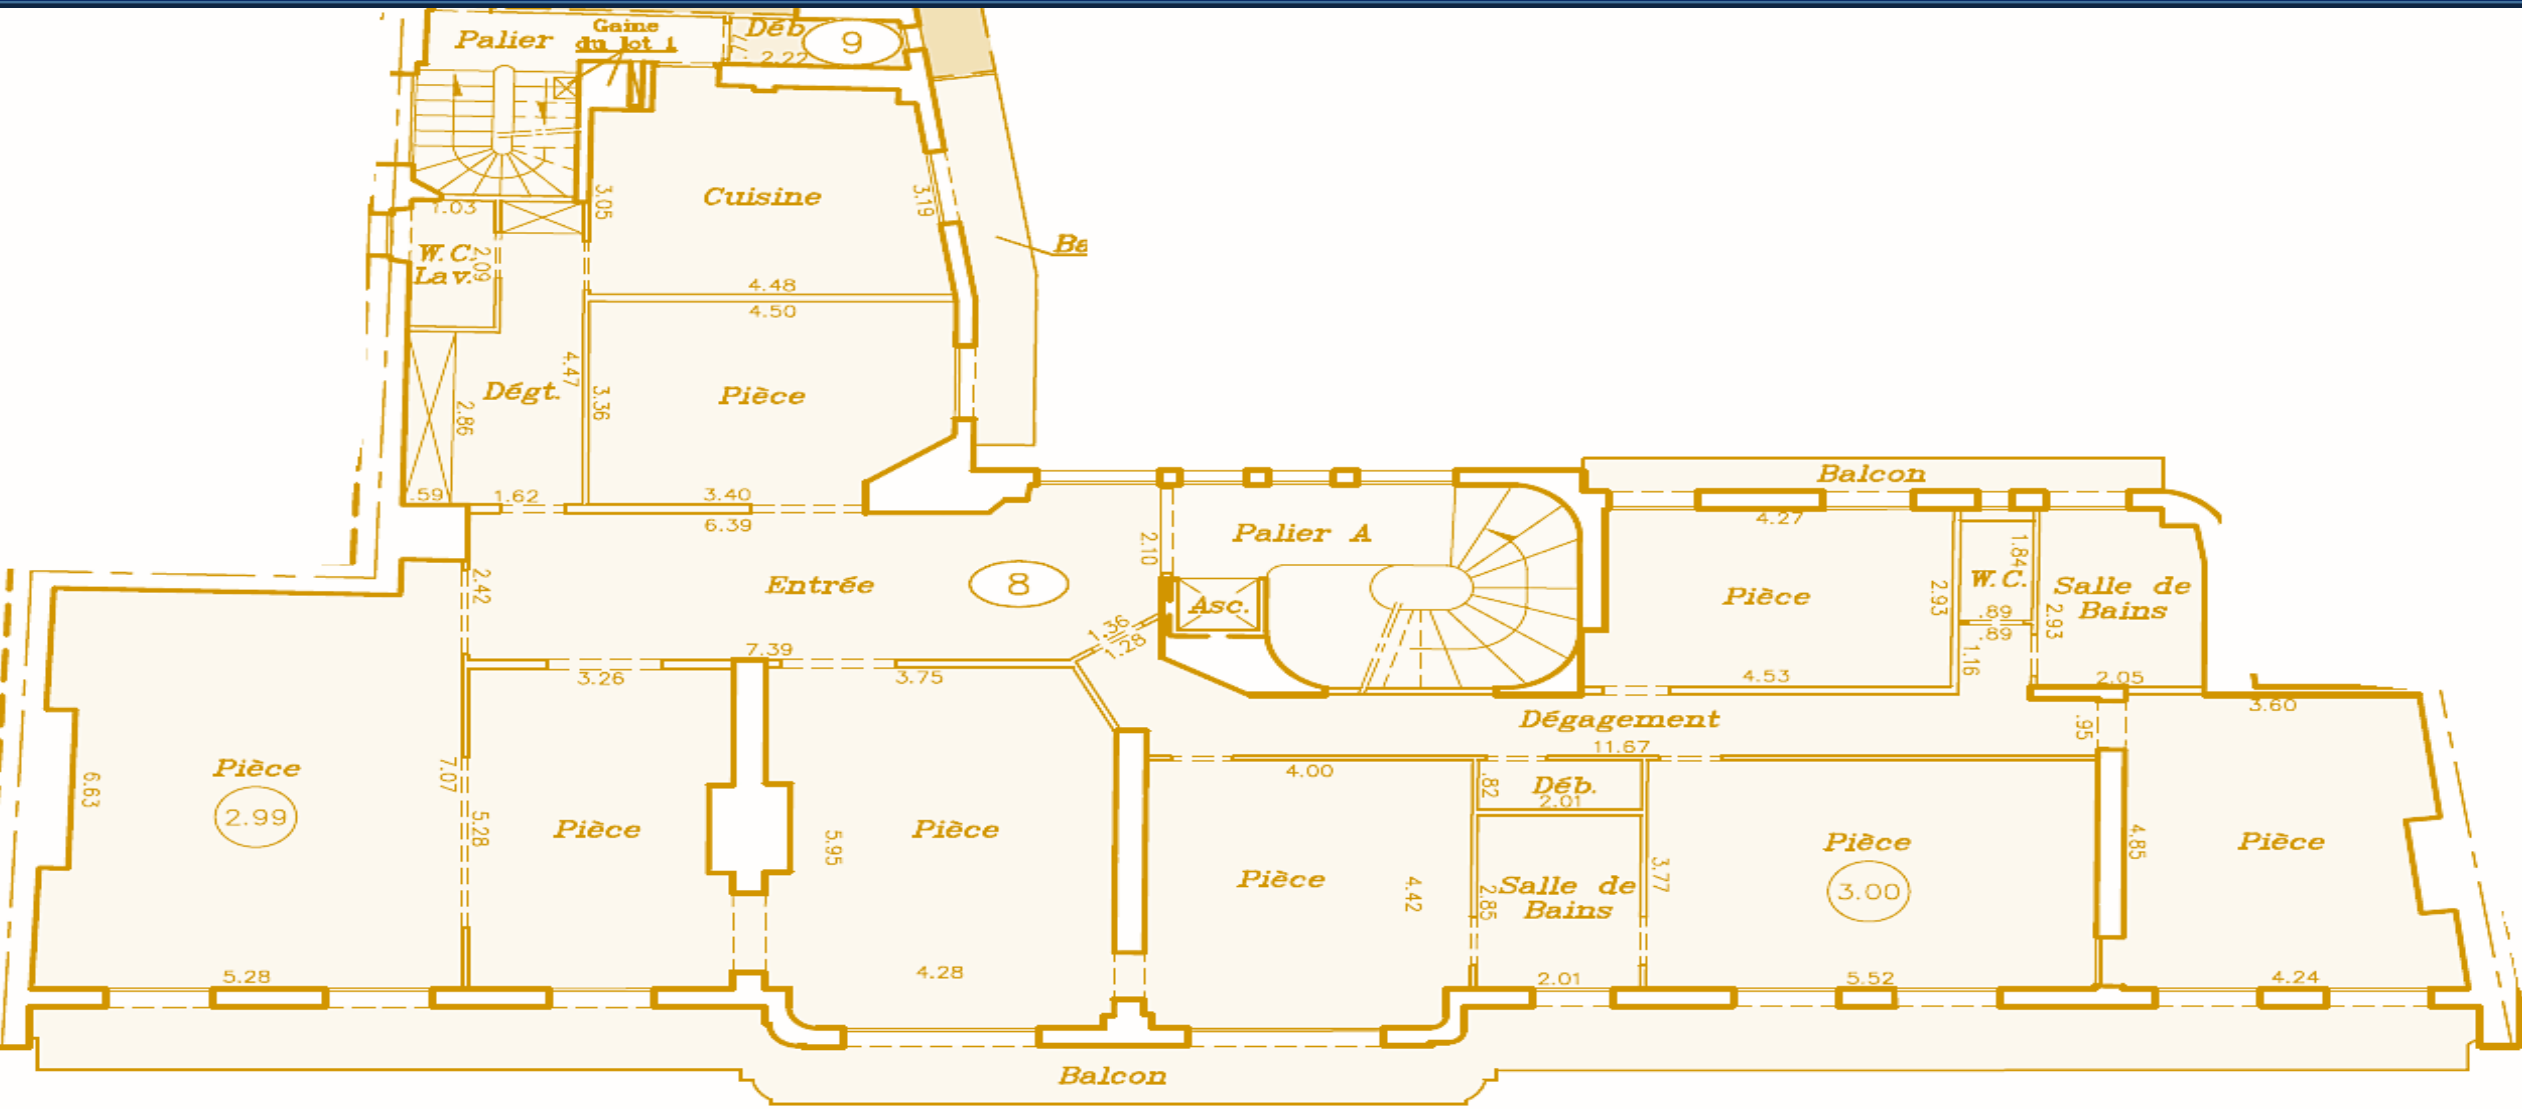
Palier
Gaine du lot 1
Déb
2.22
9
Cuisine
3.05
3.19
Ba
1.03
W.C. Lav.
2.09
4.48
4.50
Dégt.
4.47
3.36
Pièce
2.86
.59
1.62
3.40
6.39
Balcon
Palier A
2.10
4.27
Entrée
8
2.42
Asc.
1.84
W.C.
Salle de Bains
Pièce
2.93
.89
.89
2.93
1.36
1.28
1.16
7.39
4.53
2.05
3.26
3.75
Dégagement
3.60
.95
11.67
Pièce
2.99
6.63
7.07
5.28
Pièce
5.95
Pièce
4.00
.82
Déb.
2.01
Pièce
3.00
4.85
Pièce
Pièce
4.42
2.85
Salle de Bains
3.77
5.28
4.28
2.01
5.52
4.24
Balcon